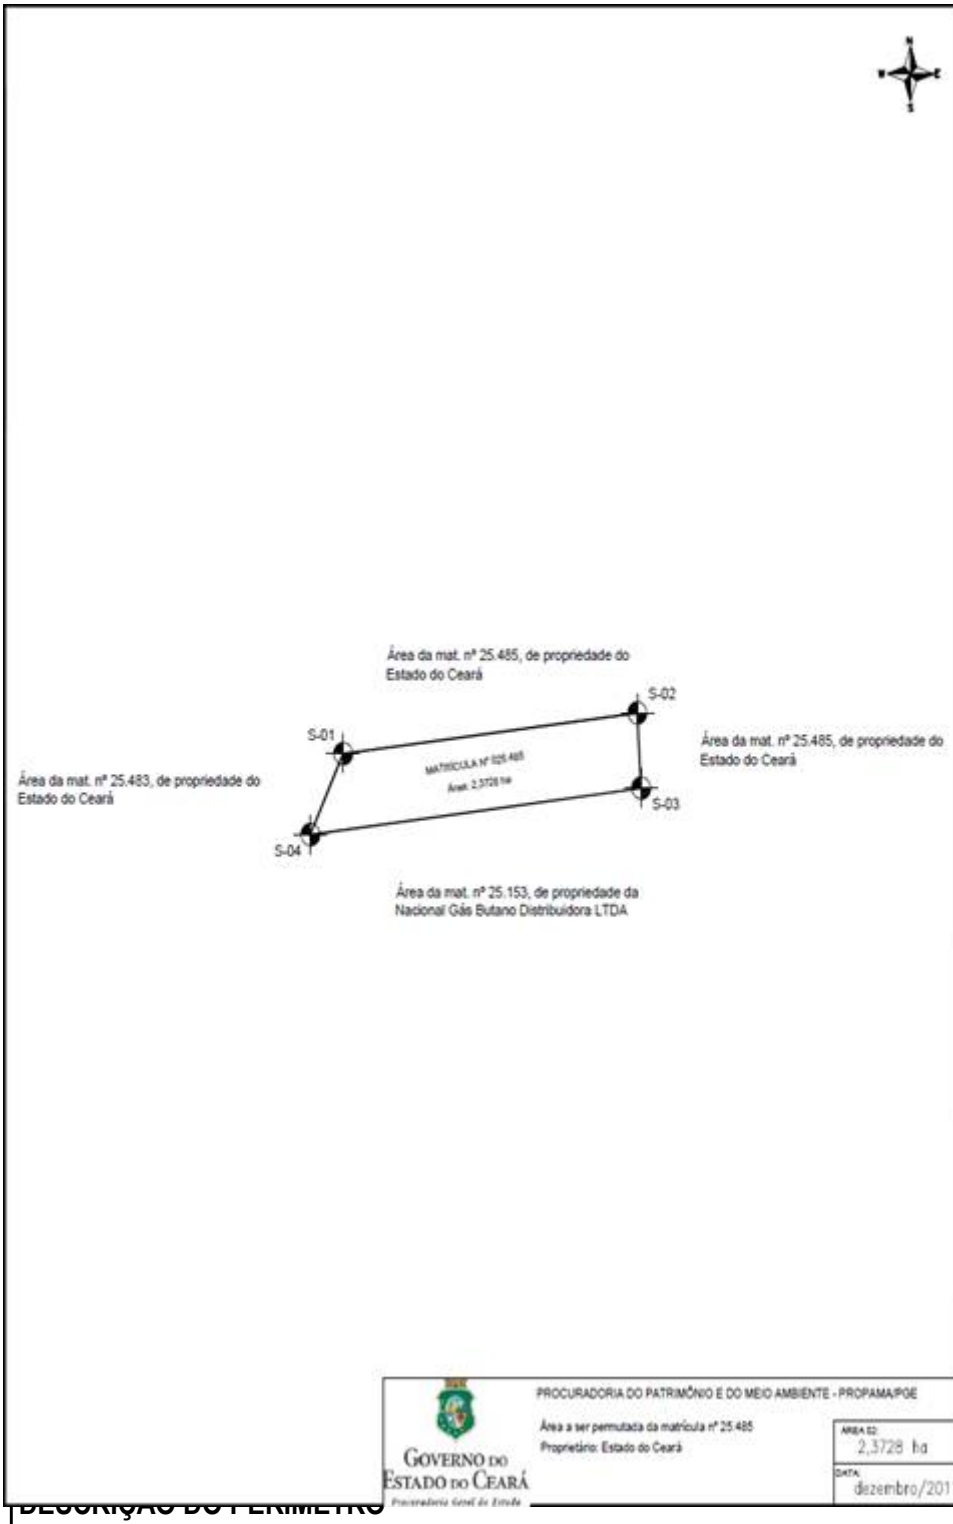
N
W E
S

Área da mat. nº 25.485, de propriedade do Estado do Ceará

S-02

S-01

Área da mat. nº 25.485, de propriedade do Estado do Ceará

Área da mat. nº 25.483, de propriedade do Estado do Ceará

MATRÍCULA Nº 025.485
Área: 2,3728 ha

S-03

S-04

Área da mat. nº 25.153, de propriedade da Nacional Gás Butano Distribuidora LTDA

PROCURADORIA DO PATRIMÔNIO E DO MEIO AMBIENTE - PROPAMA/PGE

Área a ser permutada da matrícula nº 25.485
Proprietário: Estado do Ceará

ÁREA 02:
2,3728 ha

DATA:
dezembro/201

GOVERNO DO ESTADO DO CEARÁ
Procuradoria Geral do Estado

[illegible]